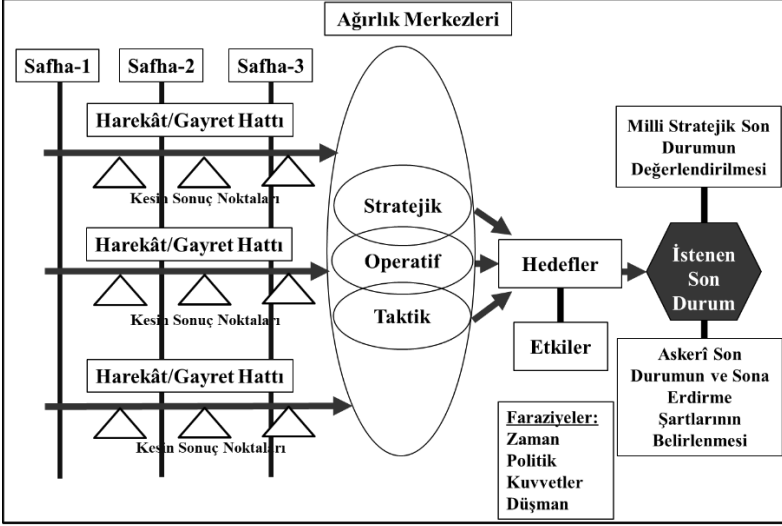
Ağırlık Merkezleri

Safha-1

Safha-2

Safha-3

Harekât/Gayret Hattı

Kesin Sonuç Noktaları

Harekât/Gayret Hattı

Kesin Sonuç Noktaları

Harekât/Gayret Hattı

Kesin Sonuç Noktaları

Stratejik

Operatif

Taktik

Hedefler

Etkiler

Milli Stratejik Son Durumun Değerlendirilmesi

İstenen Son Durum

Askerî Son Durumun ve Sona Erdirme Şartlarının Belirlenmesi

Faraziyeler:
Zaman
Politik
Kuvvetler
Düşman